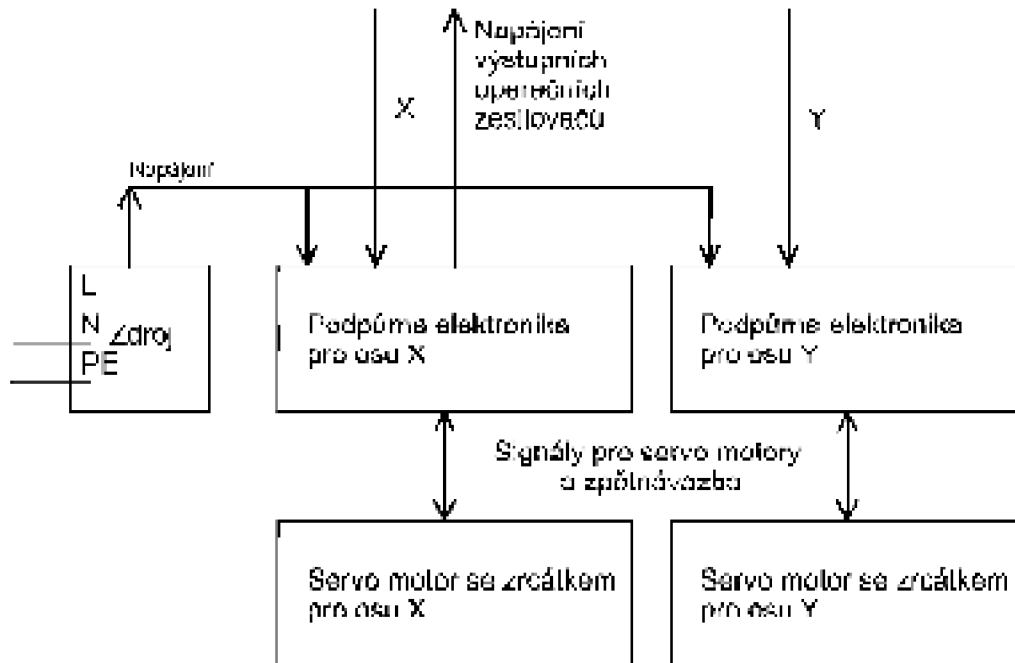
Napájení výstupních operačních zesilovačů

X

Y

Napájení

L

N Zdroj

PE

Podpůrne elektronika pro osu X

Podpůrne elektronika pro osu Y

Signály pro servo motory a zpětnávazba

Servo motor se zrcátkem pro osu X

Servo motor se zrcátkem pro osu Y